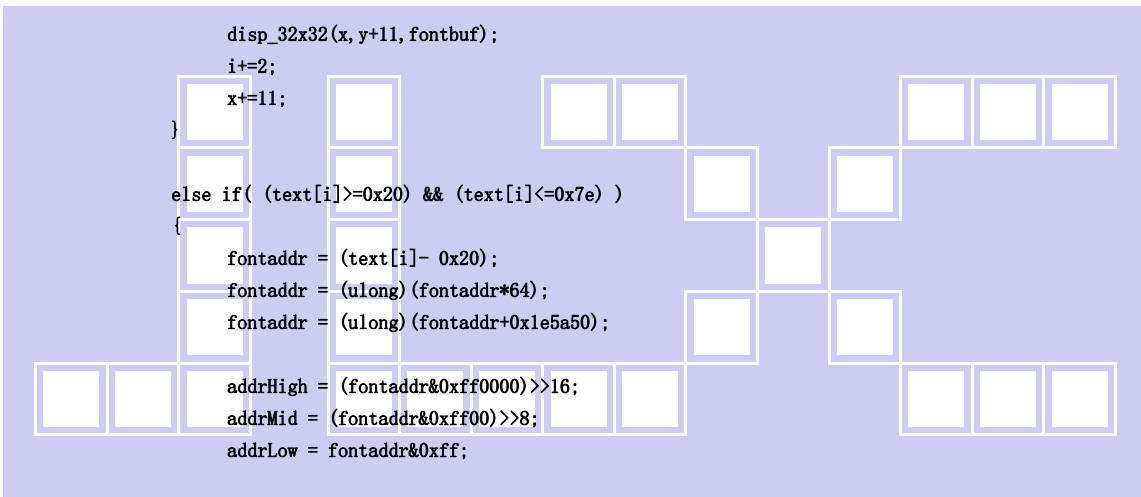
disp_32x32(x,y+11,fontbuf);
i+=2;
x+=11;
}

else if( (text[i]>=0x20) && (text[i]<=0x7e) )
{
fontaddr = (text[i]- 0x20);
fontaddr = (ulong)(fontaddr*64);
fontaddr = (ulong)(fontaddr+0x1e5a50);

addrHigh = (fontaddr&0xff0000)>>16;
addrMid = (fontaddr&0xff00)>>8;
addrLow = fontaddr&0xff;